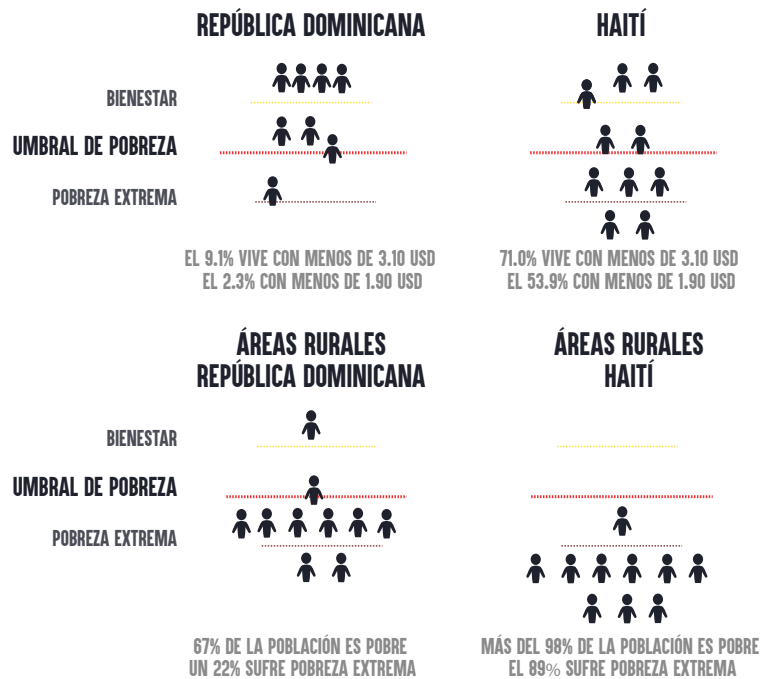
REPÚBLICA DOMINICANA

HAITÍ

BIENESTAR

UMBRAL DE POBREZA

POBREZA EXTREMA

EL 9.1% VIVE CON MENOS DE 3.10 USD
EL 2.3% CON MENOS DE 1.90 USD

71.0% VIVE CON MENOS DE 3.10 USD
EL 53.9% CON MENOS DE 1.90 USD

ÁREAS RURALES
REPÚBLICA DOMINICANA

ÁREAS RURALES
HAITÍ

BIENESTAR

UMBRAL DE POBREZA

POBREZA EXTREMA

67% DE LA POBLACIÓN ES POBRE
UN 22% SUFRE POBREZA EXTREMA

MÁS DEL 98% DE LA POBLACIÓN ES POBRE
EL 89% SUFRE POBREZA EXTREMA